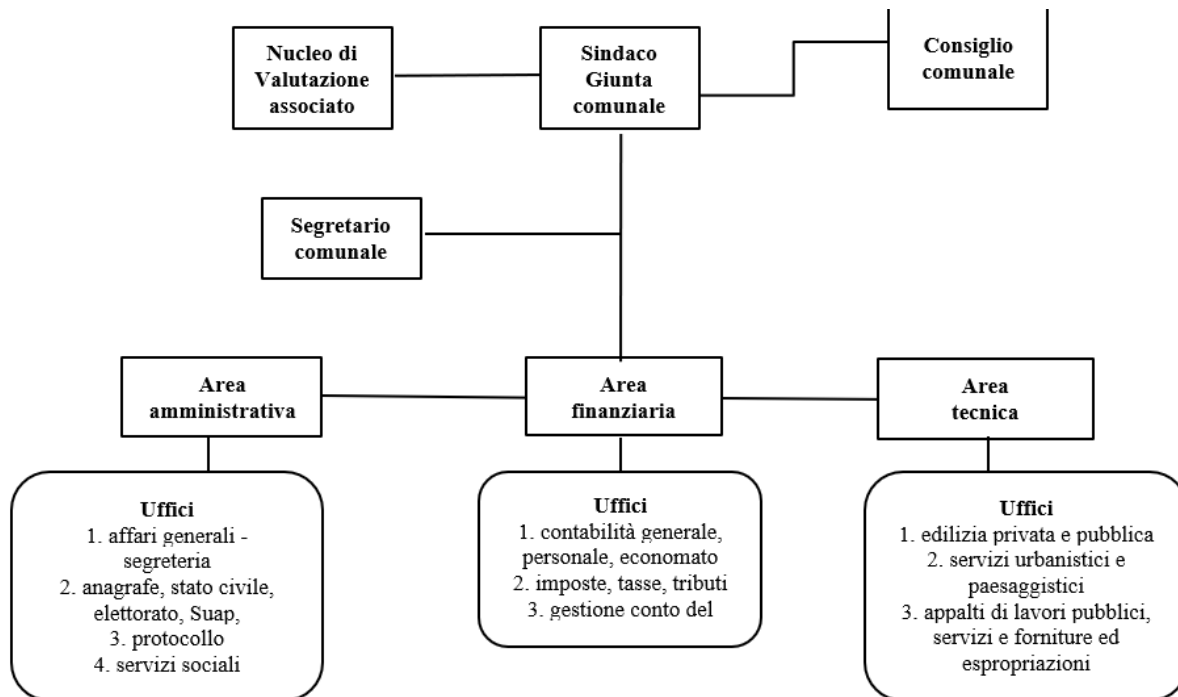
Nucleo di Valutazione associato

Sindaco Giunta comunale

Consiglio comunale

Segretario comunale

Area amministrativa

Area finanziaria

Area tecnica

Uffici
1. affari generali - segreteria
2. anagrafe, stato civile, elettorato, Suap,
3. protocollo
4. servizi sociali

Uffici
1. contabilità generale, personale, economato
2. imposte, tasse, tributi
3. gestione conto del

Uffici
1. edilizia privata e pubblica
2. servizi urbanistici e paesaggistici
3. appalti di lavori pubblici, servizi e forniture ed espropriazioni